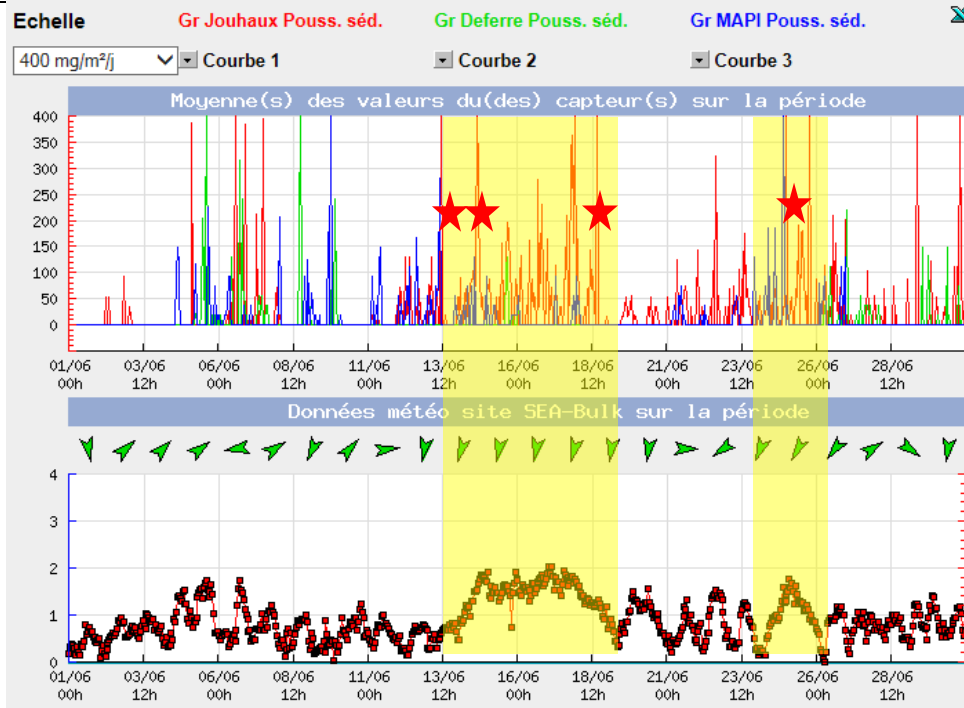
Echelle

Gr Jouhaux Pouss. séd.

Gr Deferre Pouss. séd.

Gr MAPI Pouss. séd.

400 mg/m²/j

Courbe 1

Courbe 2

Courbe 3

Moyenne(s) des valeurs du(des) capteur(s) sur la période

400
350
300
250
200
150
100
50
0

01/06 00h
03/06 12h
06/06 00h
08/06 12h
11/06 00h
13/06 12h
16/06 00h
18/06 12h
21/06 00h
23/06 12h
26/06 00h
28/06 12h

Données météo site SEA-Bulk sur la période

4
3
2
1
0

01/06 00h
03/06 12h
06/06 00h
08/06 12h
11/06 00h
13/06 12h
16/06 00h
18/06 12h
21/06 00h
23/06 12h
26/06 00h
28/06 12h